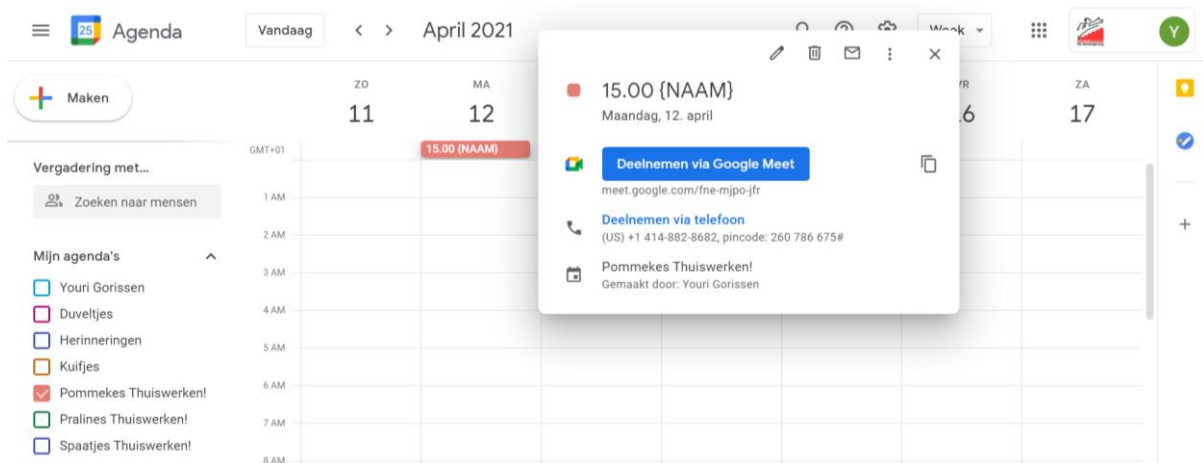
25 Agenda

Vandaag

April 2021

Week

Y

Maken

Vergadering met...

Zoeken naar mensen

Mijn agenda's

Youri Gorissen

Duveltjes

Herinneringen

Kuifjes

Pommekes Thuiswerken!

Pralines Thuiswerken!

Spaatjes Thuiswerken!

ZO 11

MA 12

VR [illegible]6

ZA 17

GMT+01

15.00 {NAAM}

1 AM

2 AM

3 AM

4 AM

5 AM

6 AM

7 AM

8 AM

15.00 {NAAM}

Maandag, 12. april

Deelnemen via Google Meet

meet.google.com/fne-mjpo-jfr

Deelnemen via telefoon

(US) +1 414-882-8682, pincode: 260 786 675#

Pommekes Thuiswerken!

Gemaakt door: Youri Gorissen